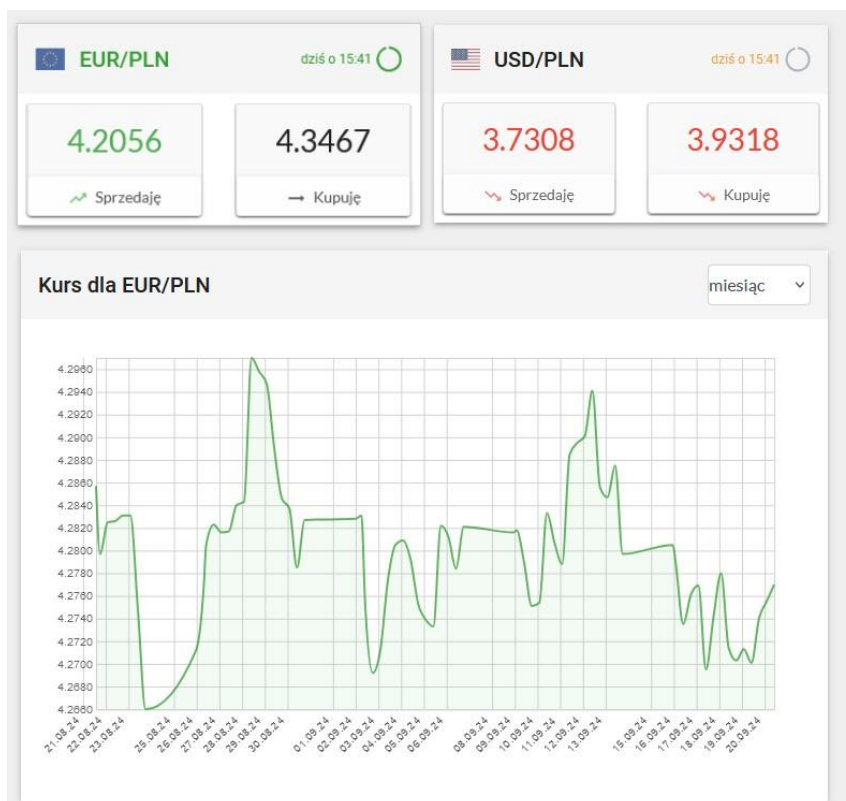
EUR/PLN dziś o 15:41

4.2056
Sprzedaję

4.3467
Kupuję

USD/PLN dziś o 15:41

3.7308
Sprzedaję

3.9318
Kupuję

Kurs dla EUR/PLN

miesiąc

4.2960
4.2940
4.2920
4.2900
4.2880
4.2860
4.2840
4.2820
4.2800
4.2780
4.2760
4.2740
4.2720
4.2700
4.2680
4.2660

21.08.24
22.08.24
23.08.24
25.08.24
26.08.24
27.08.24
28.08.24
29.08.24
30.08.24
01.09.24
02.09.24
03.09.24
04.09.24
05.09.24
06.09.24
08.09.24
09.09.24
10.09.24
11.09.24
12.09.24
13.09.24
15.09.24
16.09.24
17.09.24
18.09.24
19.09.24
20.09.24